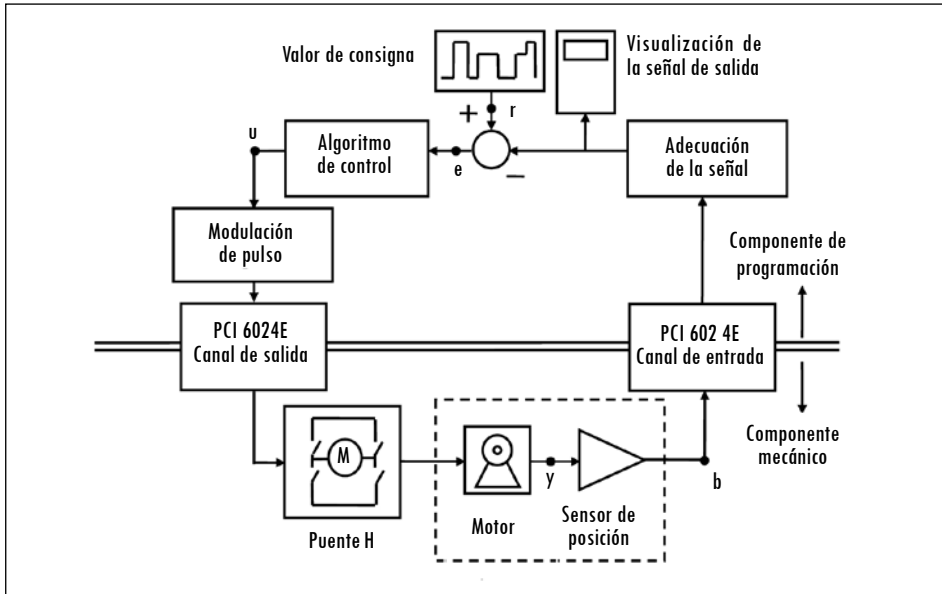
Valor de consigna

Visualización de la señal de salida

+ r

u

Algoritmo de control

e

−

Adecuación de la señal

Modulación de pulso

Componente de programación

PCI 6024E Canal de salida

PCI 602 4E Canal de entrada

M

y

b

Componente mecánico

Puente H

Motor

Sensor de posición